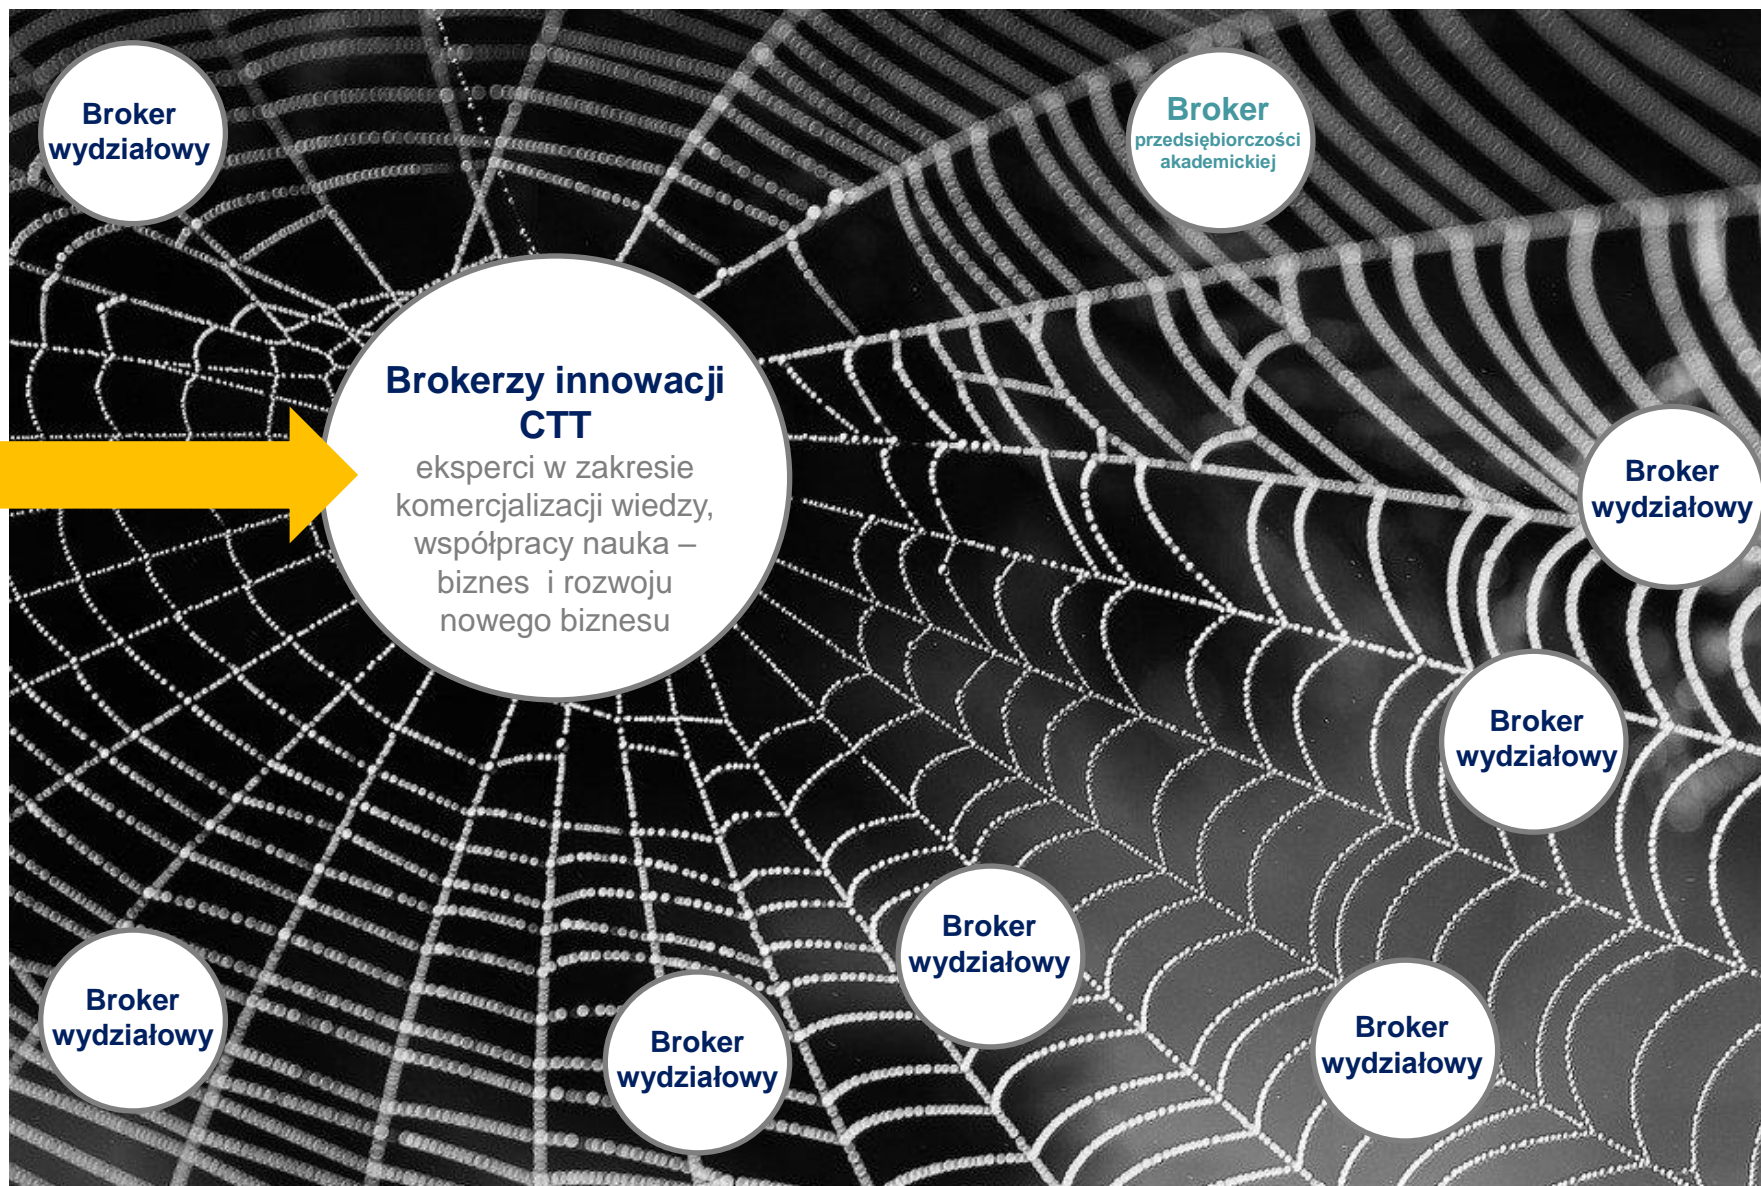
Broker wydziałowy

Broker
przedsiębiorczości akademickiej

Brokerzy innowacji CTT
eksperci w zakresie komercjalizacji wiedzy, współpracy nauka – biznes i rozwoju nowego biznesu

Broker wydziałowy

Broker wydziałowy

Broker wydziałowy

Broker wydziałowy

Broker wydziałowy

Broker wydziałowy